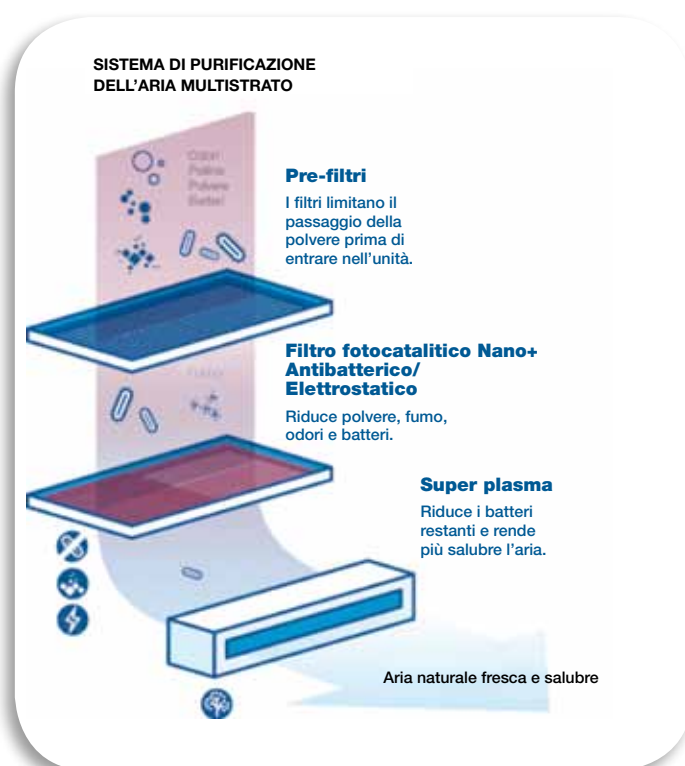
SISTEMA DI PURIFICAZIONE DELL'ARIA MULTISTRATO

Odori
Pollini
Polvere
Batteri

Pre-filtri

I filtri limitano il passaggio della polvere prima di entrare nell'unità.

Filtro fotocatalitico Nano+ Antibatterico/ Elettrostatico

Fumo

Riduce polvere, fumo, odori e batteri.

Super plasma

Riduce i batteri restanti e rende più salubre l'aria.

Aria naturale fresca e salubre